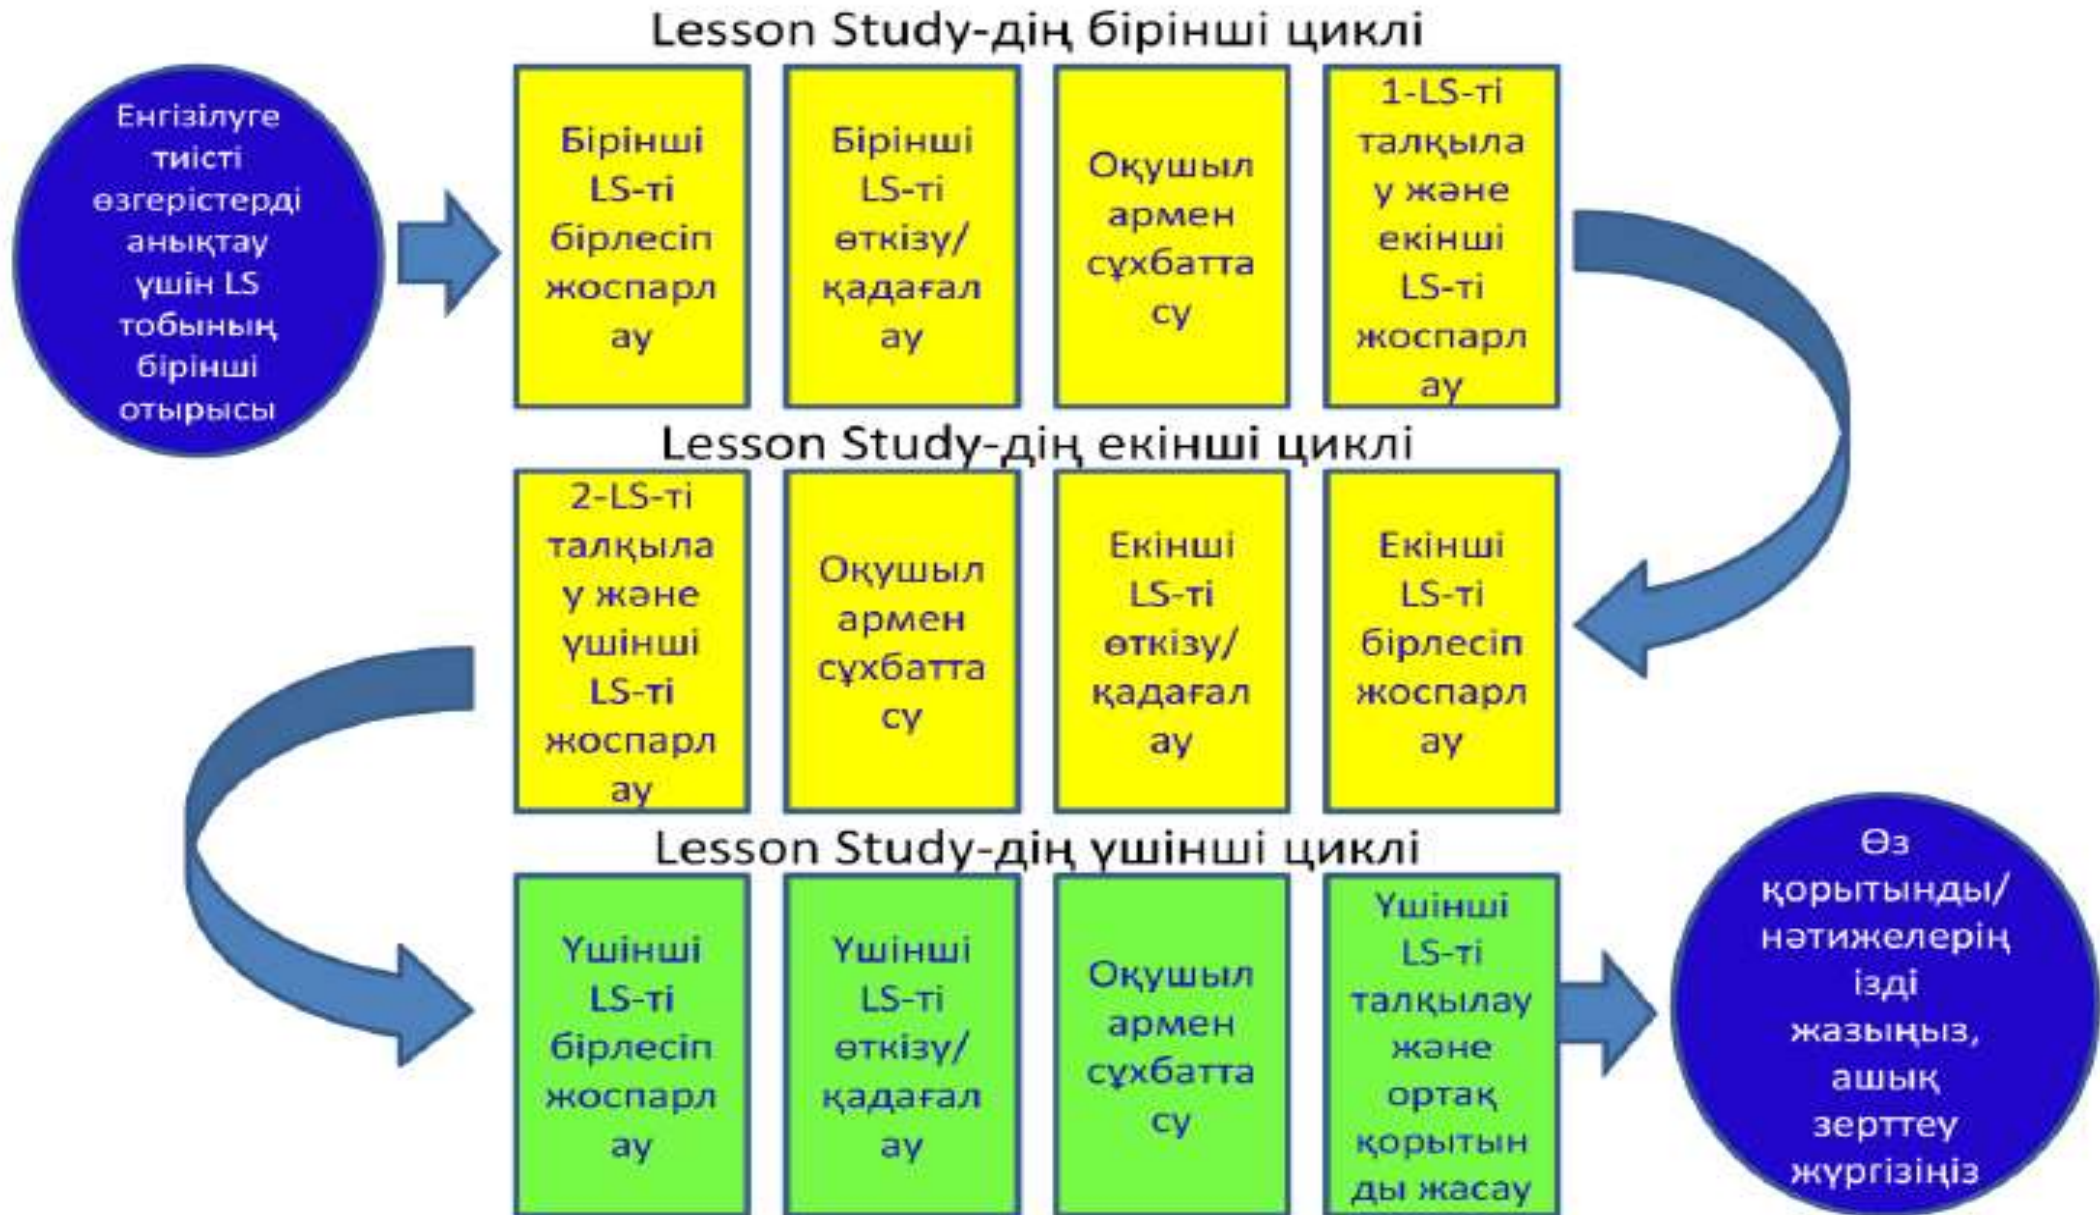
Lesson Study-дің бірінші циклі

Енгізілуге тиісті өзгерістерді анықтау үшін LS тобының бірінші отырысы

Бірінші LS-ті бірлесіп жоспарлау

Бірінші LS-ті өткізу/ қадағалау

Оқушылармен сұхбаттасу

1-LS-ті талқылау және екінші LS-ті жоспарлау

Lesson Study-дің екінші циклі

2-LS-ті талқылау және үшінші LS-ті жоспарлау

Оқушылармен сұхбаттасу

Екінші LS-ті өткізу/ қадағалау

Екінші LS-ті бірлесіп жоспарлау

Lesson Study-дің үшінші циклі

Үшінші LS-ті бірлесіп жоспарлау

Үшінші LS-ті өткізу/ қадағалау

Оқушылармен сұхбаттасу

Үшінші LS-ті талқылау және ортақ қорытындыды жасау

Өз қорытынды/ нәтижелерін ізді жазыңыз, ашық зерттеу жүргізіңіз